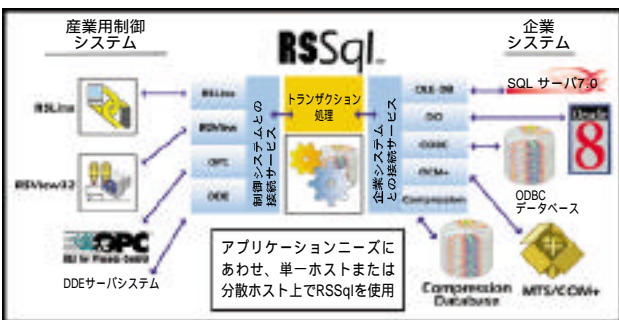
産業用制御
システム

RSSql

企業
システム

RSLinx

RSView32

OPC
OLE for Process Control

DDEサーバシステム

RSLinx
RSView
OPC
DDE

制御システムとの接続サービス

トランザクション
処理

企業システムとの接続サービス

OLE-DB
ISO
ODBC
MCM+
Compression

SQL サーバ7.0

Oracle 8

ODBC
データベース

Compression
Database

MTS/COM+

アプリケーションニーズに
あわせ、単一ホストまたは
分散ホスト上でRSSqlを使用